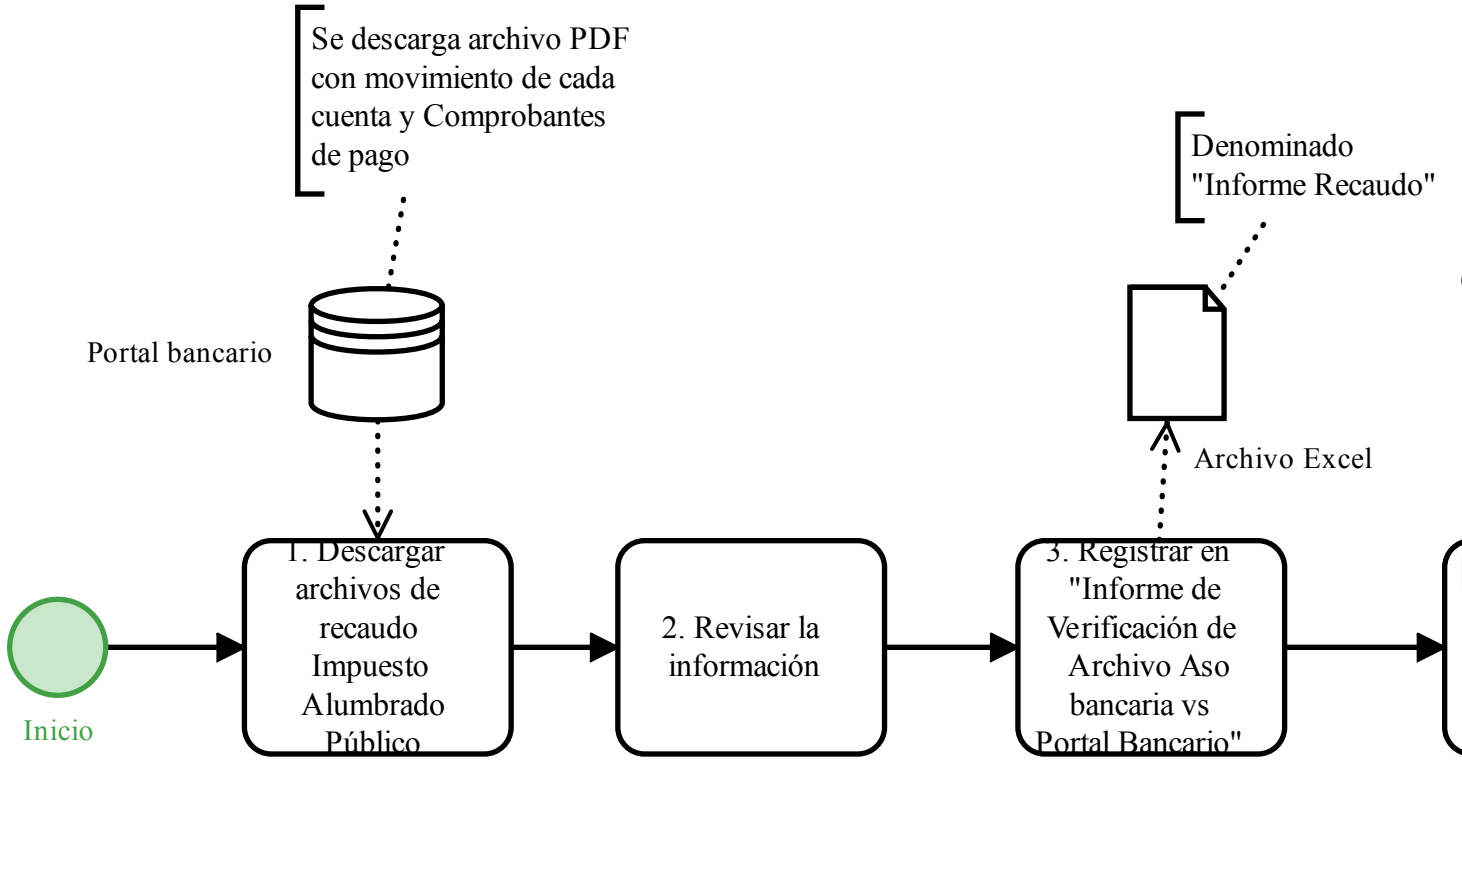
Se descarga archivo PDF con movimiento de cada cuenta y Comprobantes de pago

Portal bancario

Denominado "Informe Recaudo"

Archivo Excel

Inicio

1. Descargar archivos de recaudo Impuesto Alumbrado Público

2. Revisar la información

3. Registrar en "Informe de Verificación de Archivo Aso bancaria vs Portal Bancario"